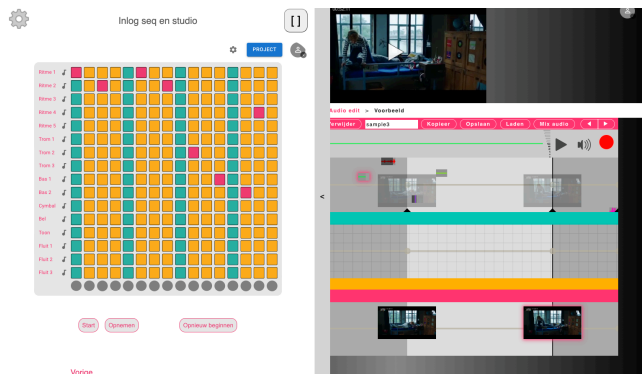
Inlog seq en studio

[]

PROJECT

Ritme 1
Ritme 2
Ritme 3
Ritme 4
Ritme 5
Toon 1
Toon 2
Toon 3
Bas 1
Bas 2
Cymbal
Bel
Toon
Fluit 1
Fluit 2
Fluit 3

Start
Opnemen
Opnieuw beginnen

Vorige

<

audio edit > Voorbeeld

Verwijder
sample3
Kopieer
Opslaan
Laden
Mix audio